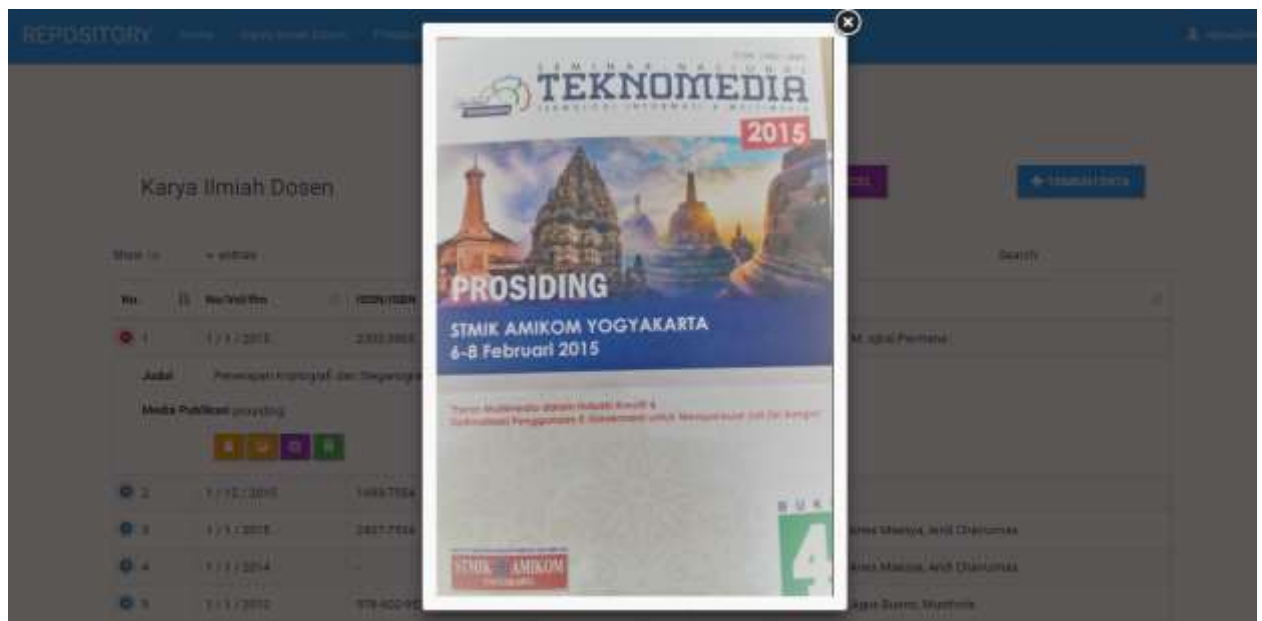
REPOSITORY Home Karya Ilmiah Dosen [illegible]

Karya Ilmiah Dosen

Show 10 entries

Search:

| No. | Bln/Thn | ISSN/ISBN | |
|---|---|---|---|
| 1 | 1 / 1 / 2015 | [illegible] | M. Iqbal Permana |

Judul: Penerapan Kriptografi dan Steganografi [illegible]

Media Publikasi: prosiding

| | | | |
|---|---|---|---|
| 2 | 1 / 12 / 2015 | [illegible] | |
| 3 | 1 / 1 / 2015 | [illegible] | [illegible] Maesya, Andi Chairunnas |
| 4 | 1 / 1 / 2014 | - | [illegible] Maesya, Andi Chairunnas |
| 5 | 1 / 1 / 2012 | 978-602-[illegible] | Agus Bunno, Musthofa |

+ TAMBAH DATA

SEMINAR NASIONAL
TEKNOMEDIA
TEKNOLOGI INFORMASI & MULTIMEDIA
2015

PROSIDING
STMIK AMIKOM YOGYAKARTA
6-8 Februari 2015

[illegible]

BUKU 4

STMIK AMIKOM